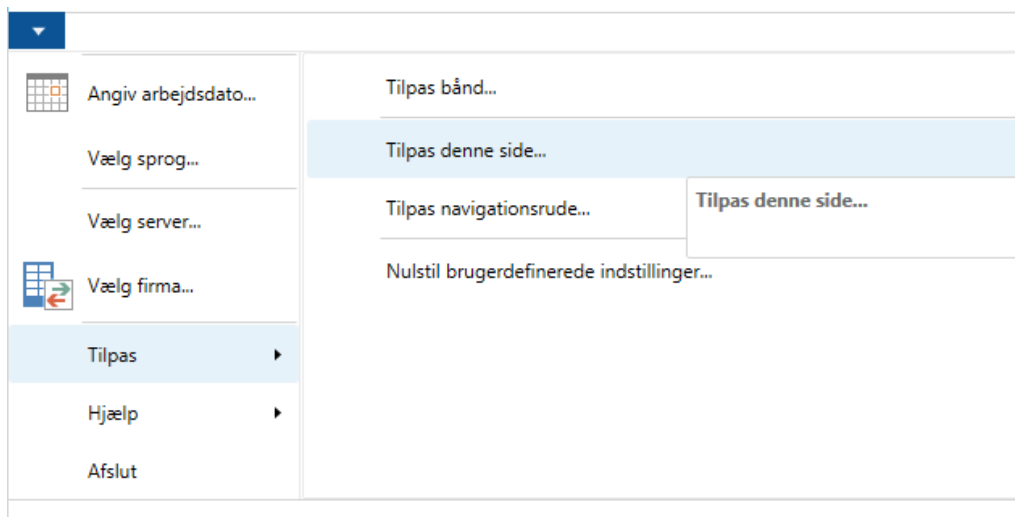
Angiv arbejdsdato...

Vælg sprog...

Vælg server...

Vælg firma...

Tilpas

Hjælp

Afslut

Tilpas bånd...

Tilpas denne side...

Tilpas navigationsrude...

Tilpas denne side...

Nulstil brugerdefinerede indstillinger...